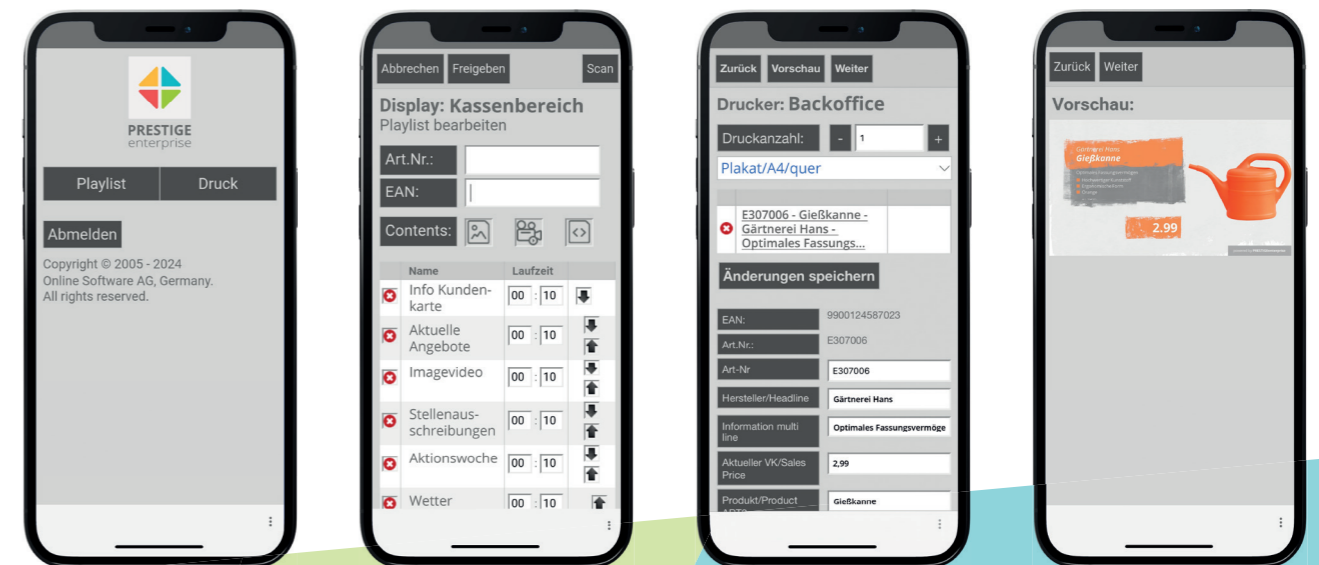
PRESTIGE
enterprise

Playlist
Druck

Abmelden

Copyright © 2005 - 2024
Online Software AG, Germany.
All rights reserved.

Abbrechen
Freigeben
Scan

Display: Kassenbereich
Playlist bearbeiten

Art.Nr.:
EAN:
Contents:

| | Name | Laufzeit | |
|---|---|---|---|
| | Info Kundenkarte | 00 : 10 | |
| | Aktuelle Angebote | 00 : 10 | |
| | Imagevideo | 00 : 10 | |
| | Stellenausschreibungen | 00 : 10 | |
| | Aktionswoche | 00 : 10 | |
| | Wetter | 00 : 10 | |

Zurück
Vorschau
Weiter

Drucker: Backoffice

Druckanzahl:
-
1
+

Plakat/A4/quer

E307006 - Gießkanne - Gärtnerei Hans - Optimales Fassungs...

Änderungen speichern

EAN: 9900124587023
Art.Nr.: E307006
Art-Nr E307006
Hersteller/Headline Gärtnerei Hans
Information multi line Optimales Fassungsvermöge
Aktueller VK/Sales Price 2,99
Produkt/Product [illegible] Gießkanne

Zurück
Weiter

Vorschau:

Gärtnerei Hans
Gießkanne
2.99